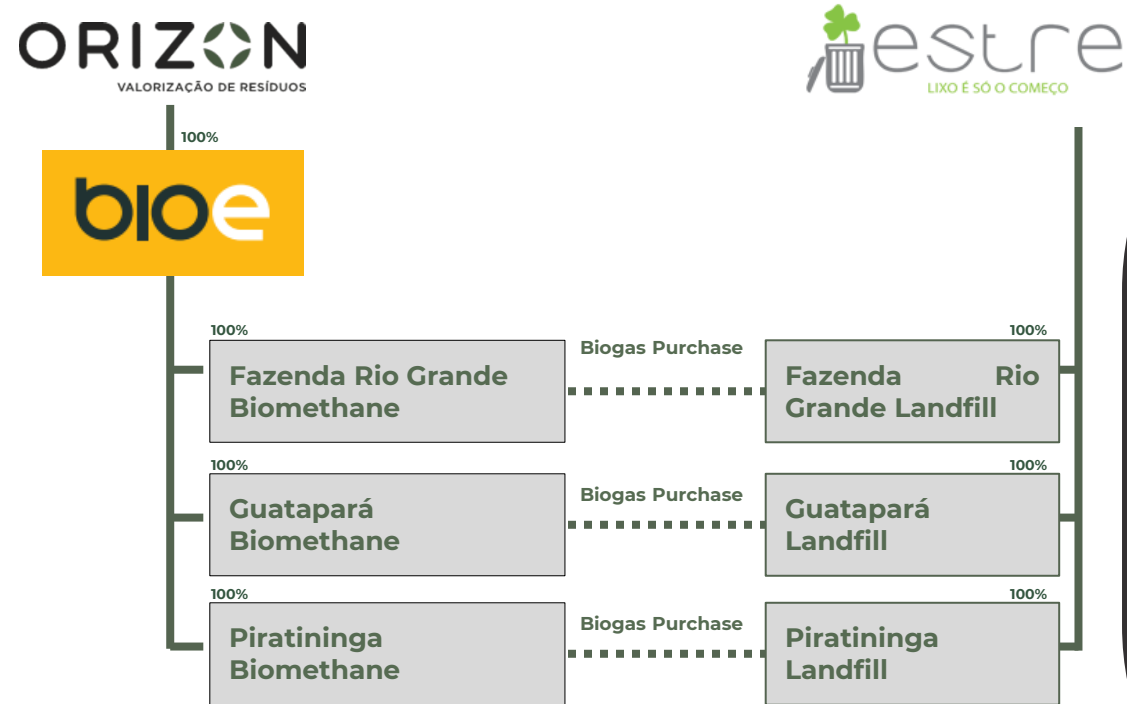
ORIZON
VALORIZAÇÃO DE RESÍDUOS

estre
LIXO É SÓ O COMEÇO

100%

bioe

100%
Fazenda Rio Grande Biomethane

Biogas Purchase

100%
Fazenda Rio Grande Landfill

100%
Guatapará Biomethane

Biogas Purchase

100%
Guatapará Landfill

100%
Piratininga Biomethane

Biogas Purchase

100%
Piratininga Landfill